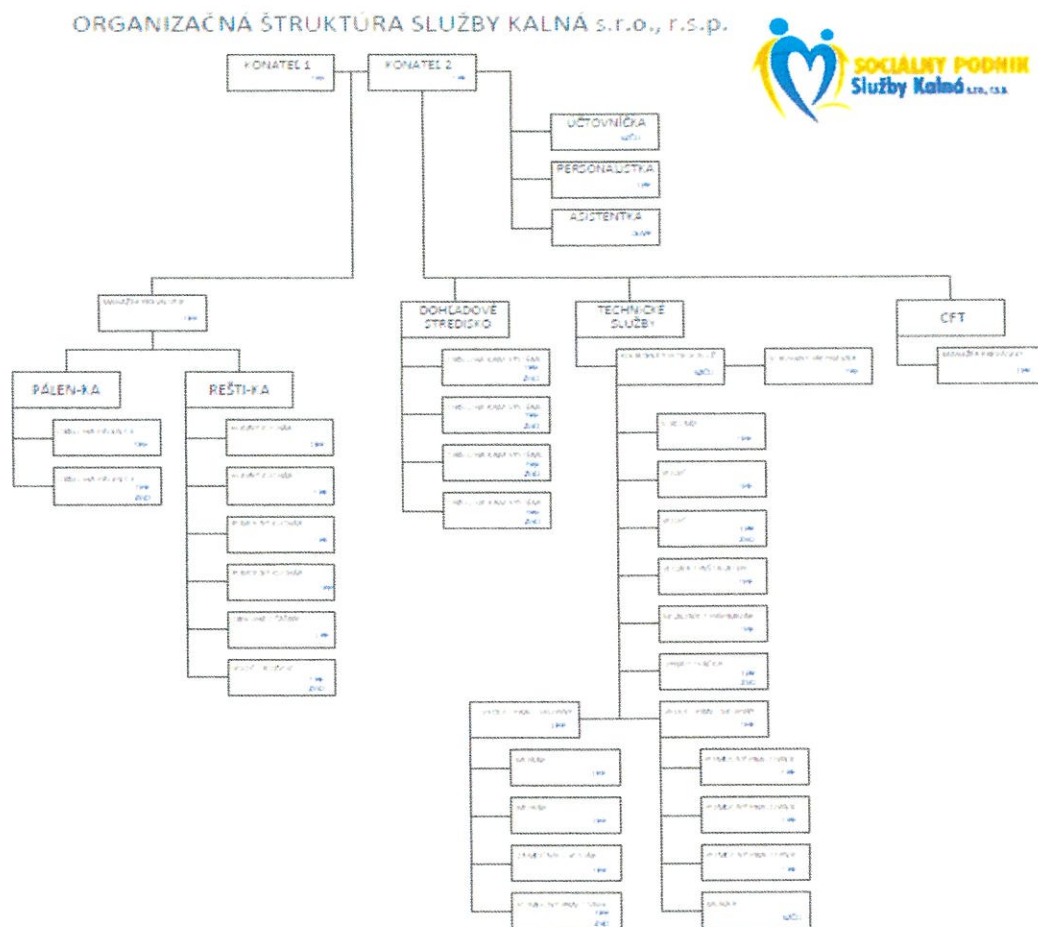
ORGANIZAČNÁ ŠTRUKTÚRA SLUŽBY KALNÁ s.r.o., r.s.p.

SOCIÁLNY PODNIK Služby Kalná s.r.o., r.s.p.

KONATEĽ 1
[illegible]

KONATEĽ 2
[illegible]

ÚČTOVNÍČKA
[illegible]

PERSONALISTKA
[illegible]

ASISTENTKA
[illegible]

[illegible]

DOHĽADOVÉ STREDISKO

TECHNICKÉ SLUŽBY

CFT

PÁLEN-KA

REŠTI-KA

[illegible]